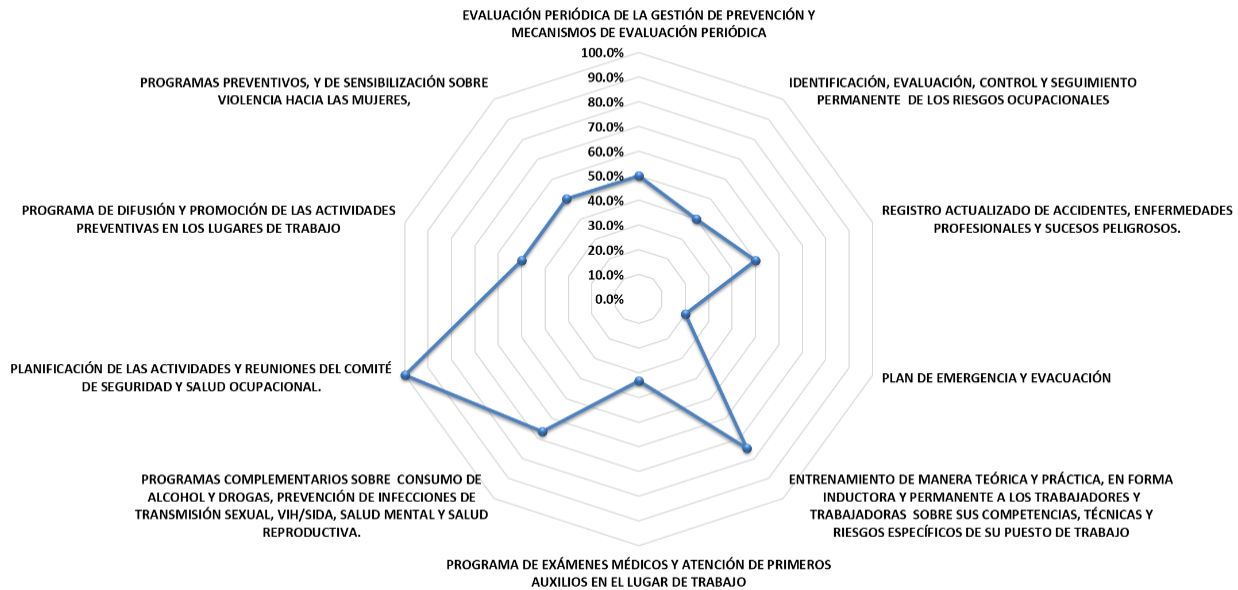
EVALUACIÓN PERIÓDICA DE LA GESTIÓN DE PREVENCIÓN Y MECANISMOS DE EVALUACIÓN PERIÓDICA

100.0%
90.0%
80.0%
70.0%
60.0%
50.0%
40.0%
30.0%
20.0%
10.0%
0.0%

IDENTIFICACIÓN, EVALUACIÓN, CONTROL Y SEGUIMIENTO PERMANENTE DE LOS RIESGOS OCUPACIONALES

REGISTRO ACTUALIZADO DE ACCIDENTES, ENFERMEDADES PROFESIONALES Y SUCESOS PELIGROSOS.

PLAN DE EMERGENCIA Y EVACUACIÓN

ENTRENAMIENTO DE MANERA TEÓRICA Y PRÁCTICA, EN FORMA INDUCTORA Y PERMANENTE A LOS TRABAJADORES Y TRABAJADORAS SOBRE SUS COMPETENCIAS, TÉCNICAS Y RIESGOS ESPECÍFICOS DE SU PUESTO DE TRABAJO

PROGRAMA DE EXÁMENES MÉDICOS Y ATENCIÓN DE PRIMEROS AUXILIOS EN EL LUGAR DE TRABAJO

PROGRAMAS COMPLEMENTARIOS SOBRE CONSUMO DE ALCOHOL Y DROGAS, PREVENCIÓN DE INFECCIONES DE TRANSMISIÓN SEXUAL, VIH/SIDA, SALUD MENTAL Y SALUD REPRODUCTIVA.

PLANIFICACIÓN DE LAS ACTIVIDADES Y REUNIONES DEL COMITÉ DE SEGURIDAD Y SALUD OCUPACIONAL.

PROGRAMA DE DIFUSIÓN Y PROMOCIÓN DE LAS ACTIVIDADES PREVENTIVAS EN LOS LUGARES DE TRABAJO

PROGRAMAS PREVENTIVOS, Y DE SENSIBILIZACIÓN SOBRE VIOLENCIA HACIA LAS MUJERES,